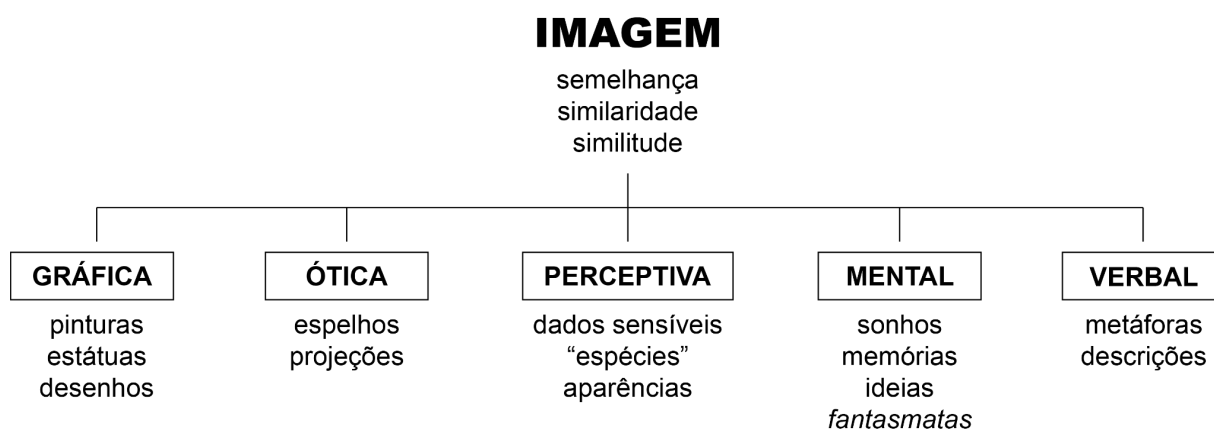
IMAGEM
semelhança
similaridade
similitude

GRÁFICA
pinturas
estátuas
desenhos

ÓTICA
espelhos
projeções

PERCEPTIVA
dados sensíveis
"espécies"
aparências

MENTAL
sonhos
memórias
ideias
fantasmatas

VERBAL
metáforas
descrições